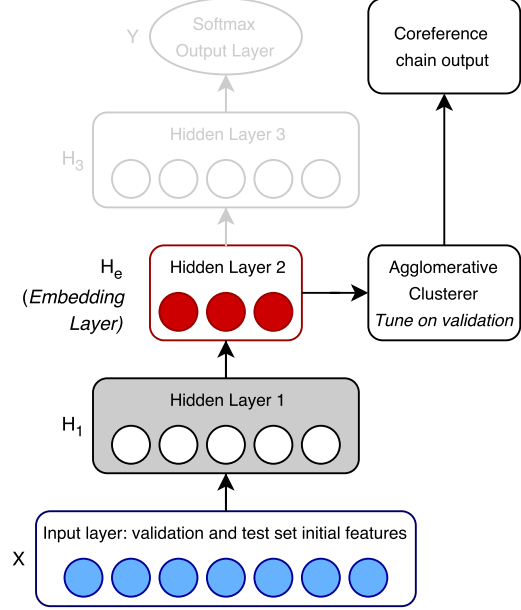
Y

Softmax Output Layer

Coreference chain output

Hidden Layer 3

$H_3$

$H_e$

(*Embedding Layer*)

Hidden Layer 2

Agglomerative Clusterer

*Tune on validation*

Hidden Layer 1

$H_1$

Input layer: validation and test set initial features

X